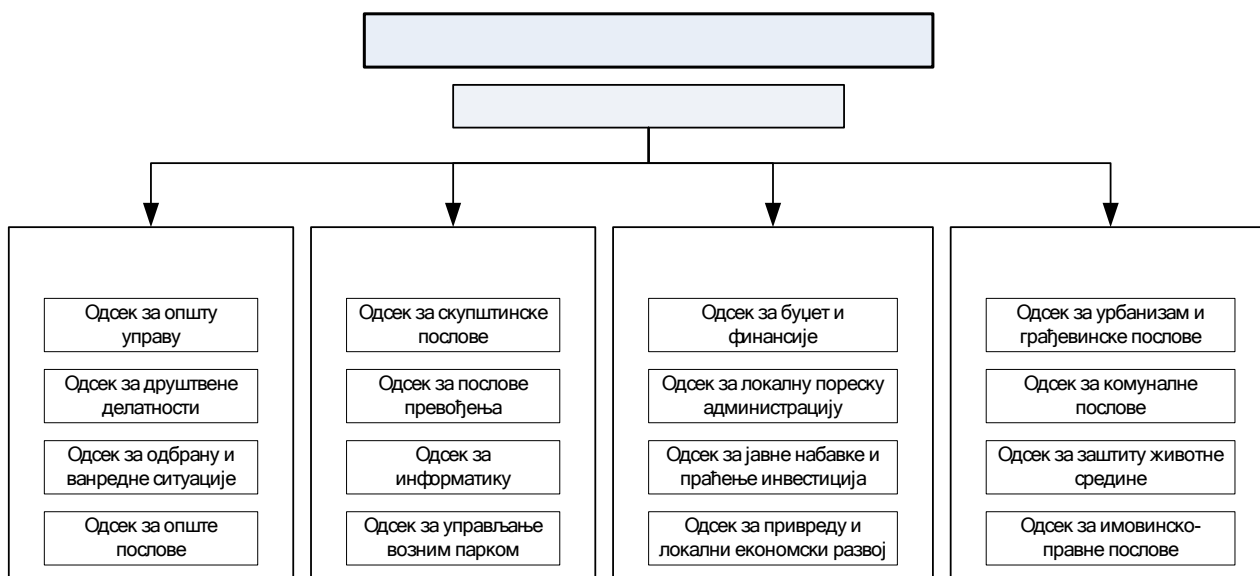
Одсек за општу управу

Одсек за друштвене делатности

Одсек за одбрану и ванредне ситуације

Одсек за опште послове

Одсек за скупштинске послове

Одсек за послове превођења

Одсек за информатику

Одсек за управљање возним парком

Одсек за буџет и финансије

Одсек за локалну пореску администрацију

Одсек за јавне набавке и праћење инвестиција

Одсек за привреду и локални економски развој

Одсек за урбанизам и грађевинске послове

Одсек за комуналне послове

Одсек за заштиту животне средине

Одсек за имовинско-правне послове